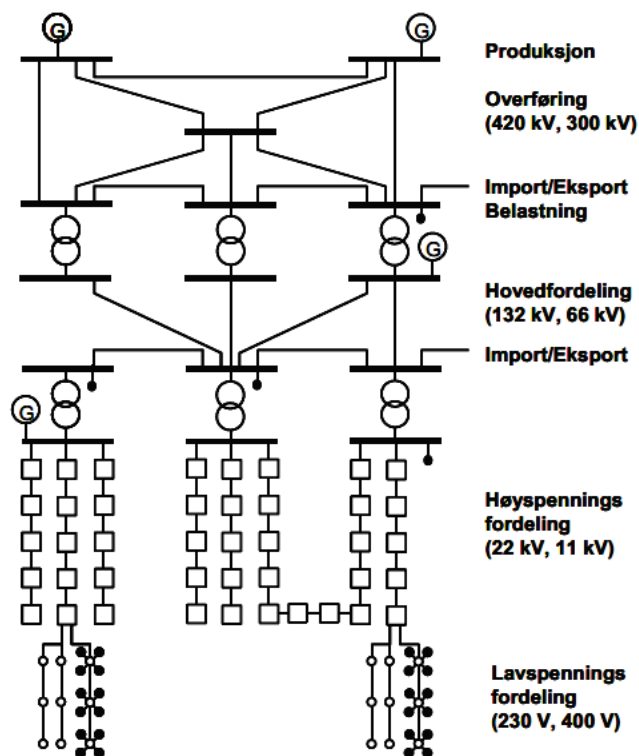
G

G

Produksjon

Overføring (420 kV, 300 kV)

Import/Eksport Belastning

G

Hovedfordeling (132 kV, 66 kV)

Import/Eksport

G

Høyspennings fordeling (22 kV, 11 kV)

Lavspennings fordeling (230 V, 400 V)